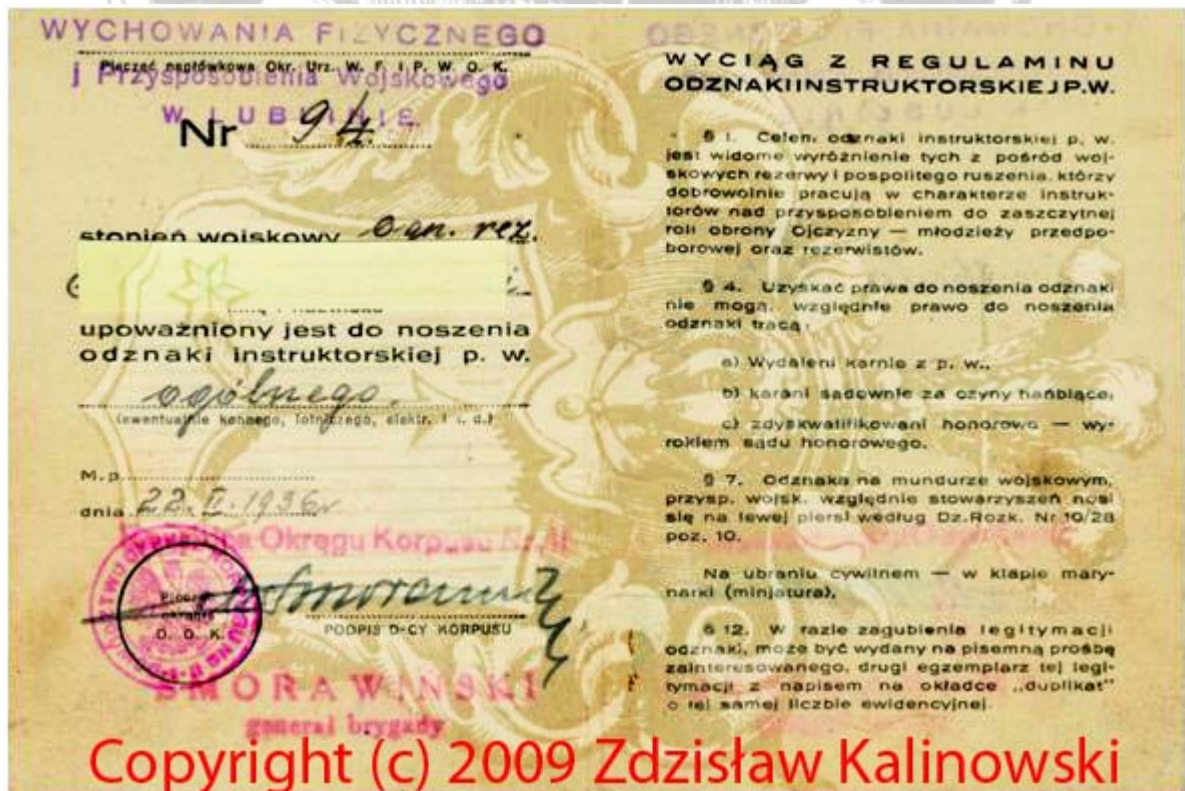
WYCHOWANIA FIZYCZNEGO
Pieczęć nagłówkowa Okr. Urz. W. F. i P. W. O. K.
i Przysposobienia Wojskowego
W LUBLINIE
Nr 94

stopień wojskowy ogn. rez.

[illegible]

upoważniony jest do noszenia odznaki instruktorskiej p. w.
ogólnego
(ewentualnie konnego, lotniczego, elektr. i t. d.)

M. p.
dnia 22. II. 1936 r.

Kierownik Okręgu Korpusu Nr. II
Pieczęć okrągła O. O. K.
PODPIS D-CY KORPUSU
SMORAWIŃSKI
generał brygady

WYCIĄG Z REGULAMINU ODZNAKI INSTRUKTORSKIEJ P.W.

§ 1. Celem odznaki instruktorskiej p. w. jest widome wyróżnienie tych z pośród wojskowych rezerwy i pospolitego ruszenia, którzy dobrowolnie pracują w charakterze instruktorów nad przysposobieniem do zaszczytnej roli obrony Ojczyzny — młodzieży przedpoborowej oraz rezerwistów.

§ 4. Uzyskać prawa do noszenia odznaki nie mogą, względnie prawo do noszenia odznaki tracą:

a) Wydaleni karnie z p. w.,

b) karani sądownie za czyny hańbiące,

c) zdyskwalifikowani honorowo — wyrokiem sądu honorowego.

§ 7. Odznakę na mundurze wojskowym, przysp. wojsk. względnie stowarzyszeń nosi się na lewej piersi według Dz. Rozk. Nr 10/28 poz. 10.

Na ubraniu cywilnem — w klapie marynarki (miniatura).

§ 12. W razie zagubienia legitymacji odznaki, może być wydany na pisemną prośbę zainteresowanego, drugi egzemplarz tej legitymacji z napisem na okładce „duplikat" o tej samej liczbie ewidencyjnej.

Copyright (c) 2009 Zdzisław Kalinowski